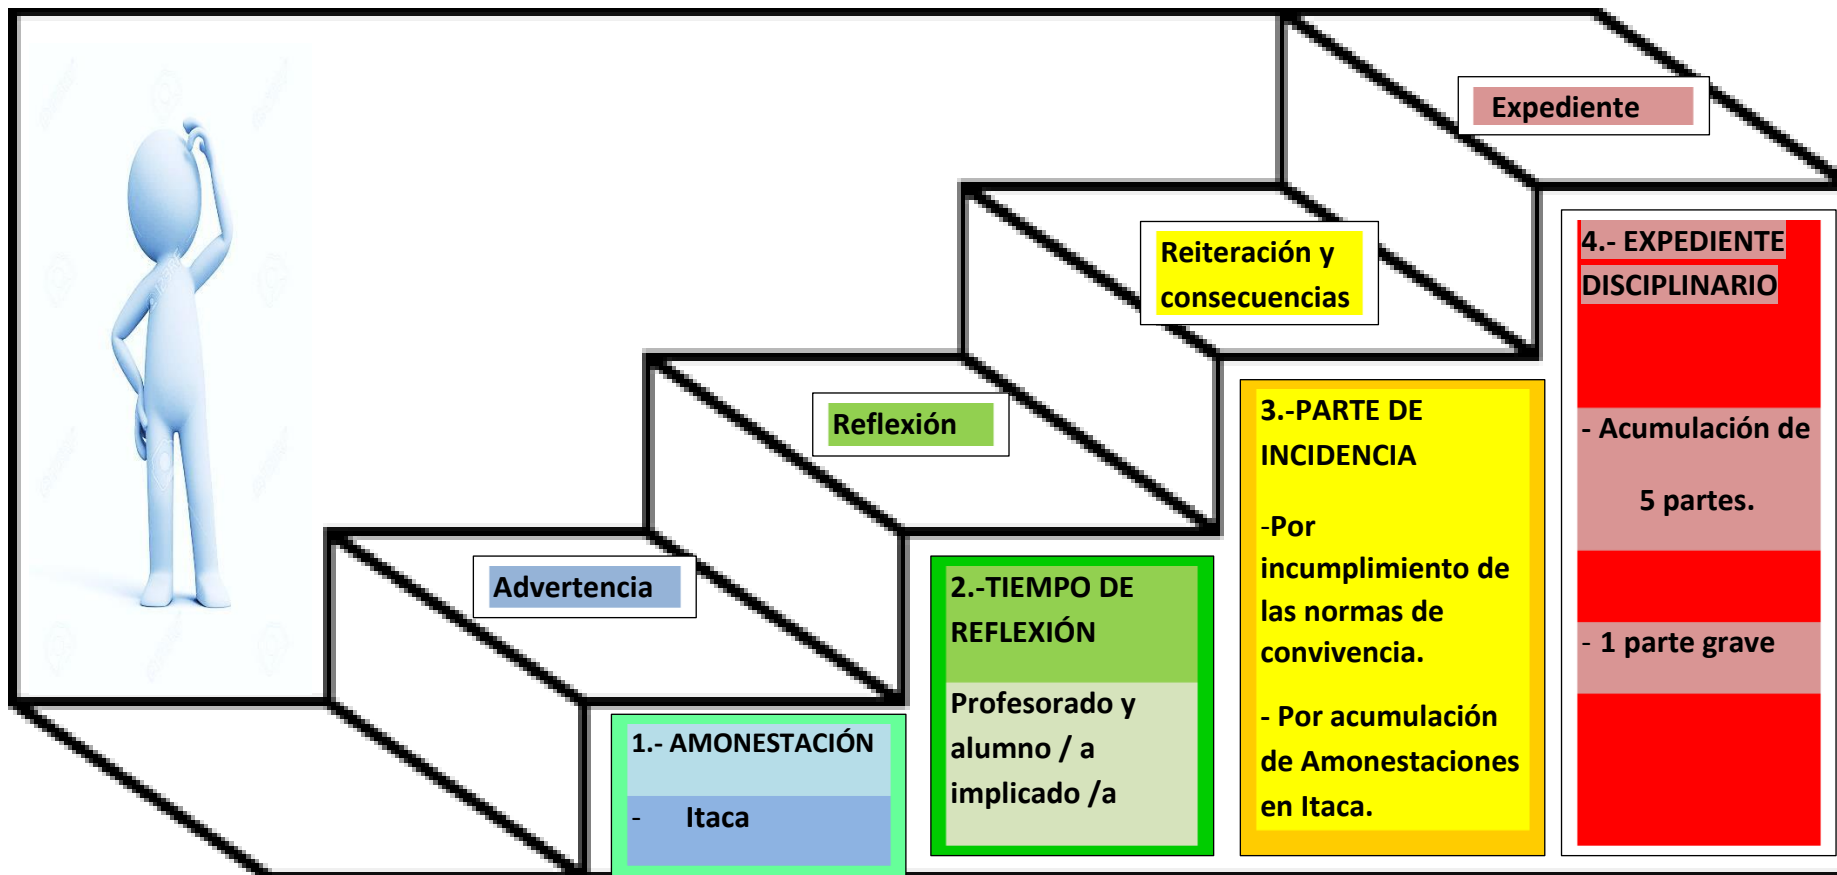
Expediente

Reiteración y consecuencias

Reflexión

Advertencia

1.- AMONESTACIÓN

- Itaca

2.-TIEMPO DE REFLEXIÓN

Profesorado y alumno / a implicado /a

3.-PARTE DE INCIDENCIA

-Por incumplimiento de las normas de convivencia.

- Por acumulación de Amonestaciones en Itaca.

4.- EXPEDIENTE DISCIPLINARIO

- Acumulación de 5 partes.

- 1 parte grave